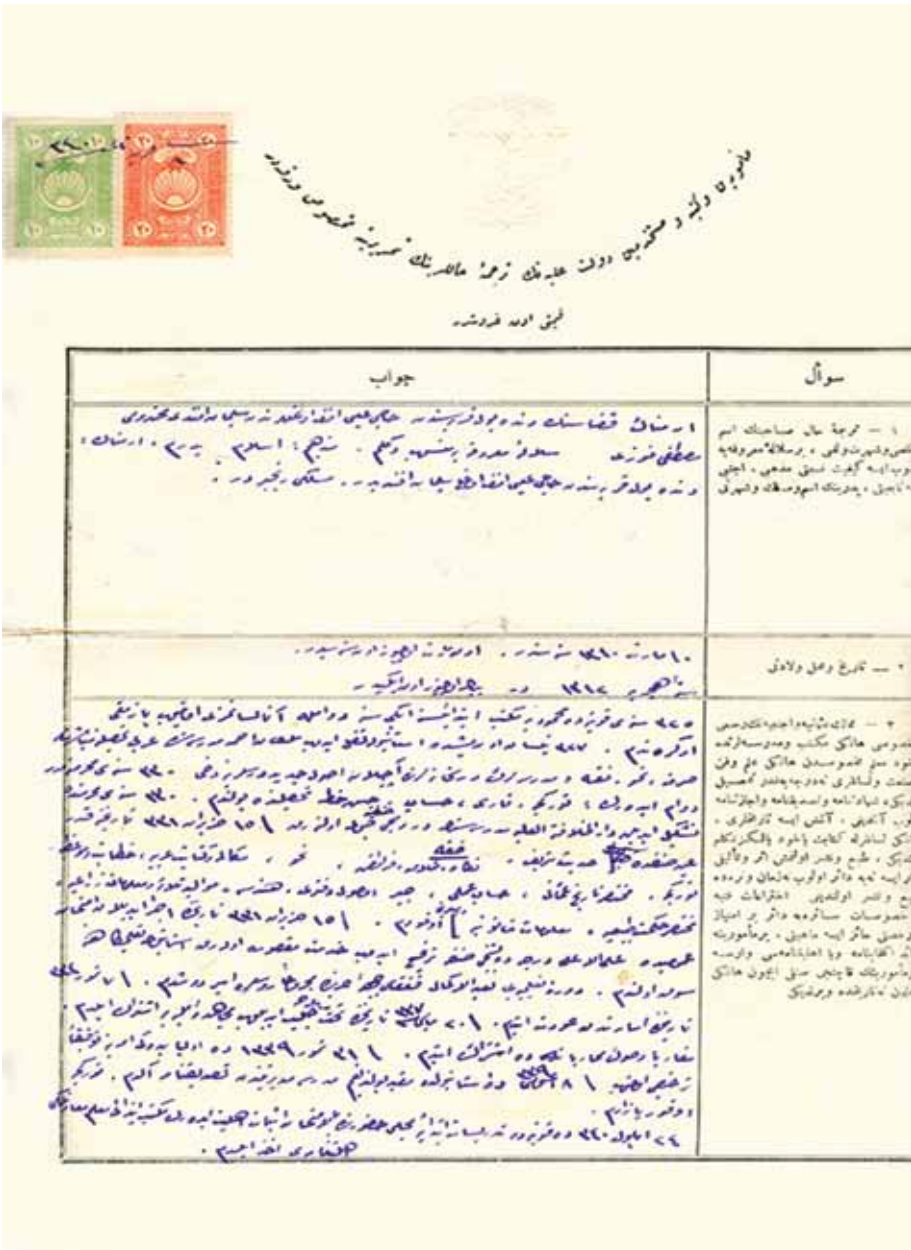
مأمورین ملکیه و عسکریه دولت علیه‌نك ترجمهٔ حاللرینه مخصوص دفتردر

قبل اوده قروشدر

| جواب | سؤال |
|---|---|
| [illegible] | ۱ — ترجمهٔ حال صاحبنك اسم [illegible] و شهرتی و لقبی ، پدرینك اسمی و شهرتی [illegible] |
| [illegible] | ۲ — تاریخ و محل ولادتی |
| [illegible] | ۳ — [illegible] |